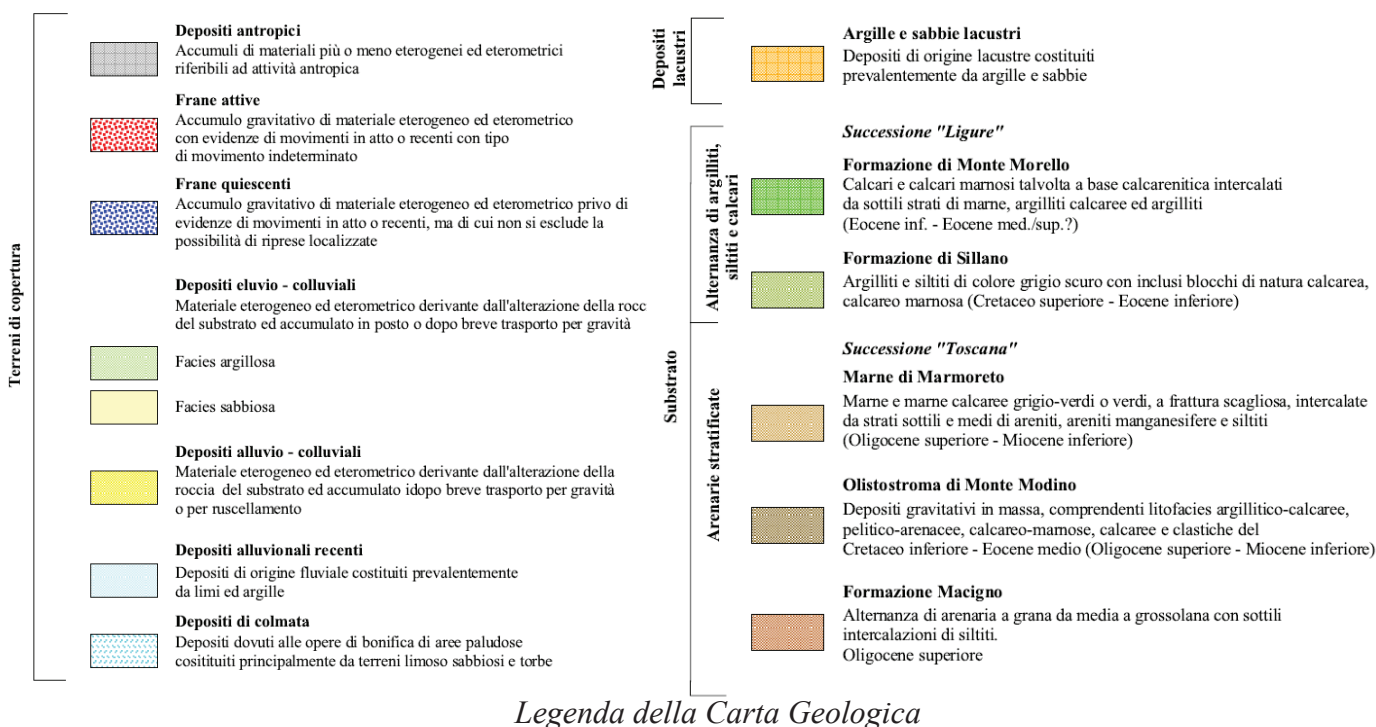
Terreni di copertura

Depositi antropici
Accumuli di materiali più o meno eterogenei ed eterometrici riferibili ad attività antropica

Frane attive
Accumulo gravitativo di materiale eterogeneo ed eterometrico con evidenze di movimenti in atto o recenti con tipo di movimento indeterminato

Frane quiescenti
Accumulo gravitativo di materiale eterogeneo ed eterometrico privo di evidenze di movimenti in atto o recenti, ma di cui non si esclude la possibilità di riprese localizzate

Depositi eluvio - colluviali
Materiale eterogeneo ed eterometrico derivante dall'alterazione della rocc del substrato ed accumulato in posto o dopo breve trasporto per gravità

Facies argillosa

Facies sabbiosa

Depositi alluvio - colluviali
Materiale eterogeneo ed eterometrico derivante dall'alterazione della roccia del substrato ed accumulato idopo breve trasporto per gravità o per ruscellamento

Depositi alluvionali recenti
Depositi di origine fluviale costituiti prevalentemente da limi ed argille

Depositi di colmata
Depositi dovuti alle opere di bonifica di aree paludose cositituiti principalmente da terreni limoso sabbiosi e torbe

Depositi lacustri

Argille e sabbie lacustri
Depositi di origine lacustre costituiti prevalentemente da argille e sabbie

Substrato

Alternanza di argilliti, siltiti e calcari

Successione "Ligure"

Formazione di Monte Morello
Calcari e calcari marnosi talvolta a base calcarenitica intercalati da sottili strati di marne, argilliti calcaree ed argilliti (Eocene inf. - Eocene med./sup.?)

Formazione di Sillano
Argilliti e siltiti di colore grigio scuro con inclusi blocchi di natura calcarea, calcareo marnosa (Cretaceo superiore - Eocene inferiore)

Arenarie stratificate

Successione "Toscana"

Marne di Marmoreto
Marne e marne calcaree grigio-verdi o verdi, a frattura scagliosa, intercalate da strati sottili e medi di areniti, areniti manganesifere e siltiti (Oligocene superiore - Miocene inferiore)

Olistostroma di Monte Modino
Depositi gravitativi in massa, comprendenti litofacies argillitico-calcaree, pelitico-arenacee, calcareo-marnose, calcaree e clastiche del Cretaceo inferiore - Eocene medio (Oligocene superiore - Miocene inferiore)

Formazione Macigno
Alternanza di arenaria a grana da media a grossolana con sottili intercalazioni di siltiti.
Oligocene superiore

Legenda della Carta Geologica